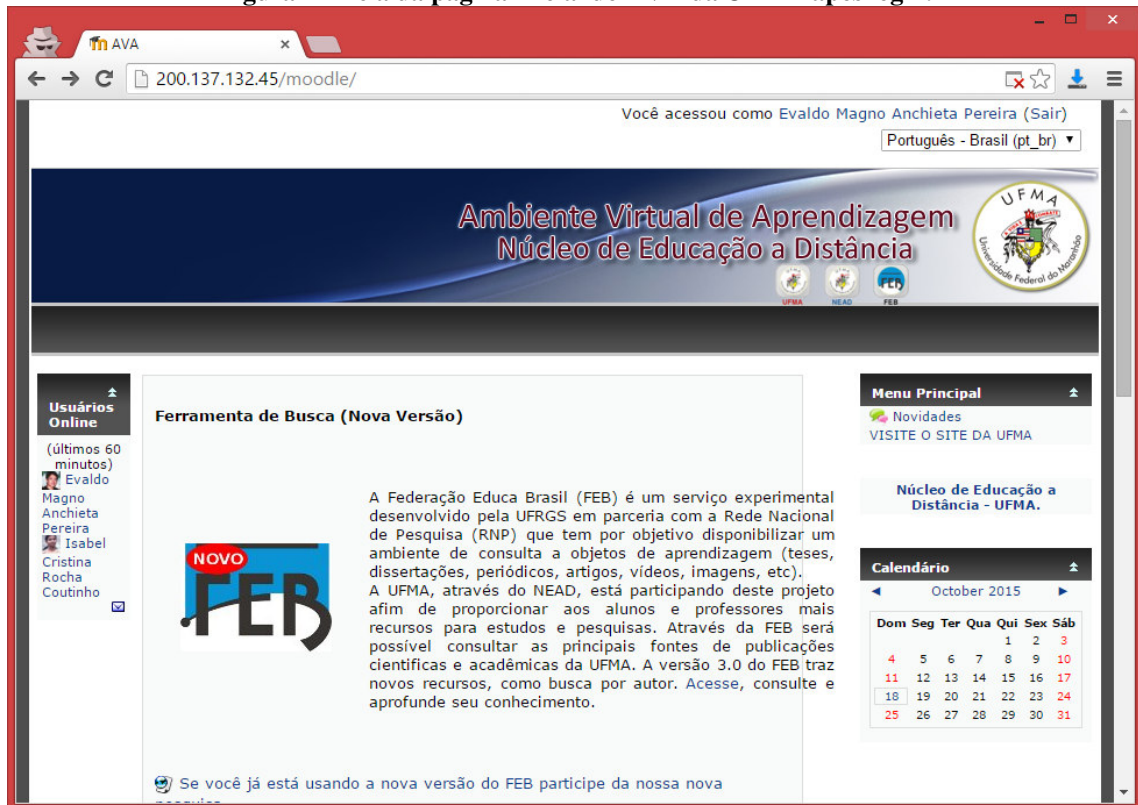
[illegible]

AVA ×

200.137.132.45/moodle/

Você acessou como Evaldo Magno Anchieta Pereira (Sair)

Português - Brasil (pt_br)

Ambiente Virtual de Aprendizagem
Núcleo de Educação a Distância

UFMA
Universidade Federal do Maranhão

UFMA NEAD FEB

Usuários Online

(últimos 60 minutos)
Evaldo Magno Anchieta Pereira
Isabel Cristina Rocha Coutinho

Ferramenta de Busca (Nova Versão)

NOVO
FEB

A Federação Educa Brasil (FEB) é um serviço experimental desenvolvido pela UFRGS em parceria com a Rede Nacional de Pesquisa (RNP) que tem por objetivo disponibilizar um ambiente de consulta a objetos de aprendizagem (teses, dissertações, periódicos, artigos, vídeos, imagens, etc).
A UFMA, através do NEAD, está participando deste projeto afim de proporcionar aos alunos e professores mais recursos para estudos e pesquisas. Através da FEB será possível consultar as principais fontes de publicações cientificas e acadêmicas da UFMA. A versão 3.0 do FEB traz novos recursos, como busca por autor. Acesse, consulte e aprofunde seu conhecimento.

Se você já está usando a nova versão do FEB participe da nossa nova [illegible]

Menu Principal
Novidades
VISITE O SITE DA UFMA

Núcleo de Educação a Distância - UFMA.

Calendário
October 2015

| Dom | Seg | Ter | Qua | Qui | Sex | Sáb |
|---|---|---|---|---|---|---|
| | | | | 1 | 2 | 3 |
| 4 | 5 | 6 | 7 | 8 | 9 | 10 |
| 11 | 12 | 13 | 14 | 15 | 16 | 17 |
| 18 | 19 | 20 | 21 | 22 | 23 | 24 |
| 25 | 26 | 27 | 28 | 29 | 30 | 31 |